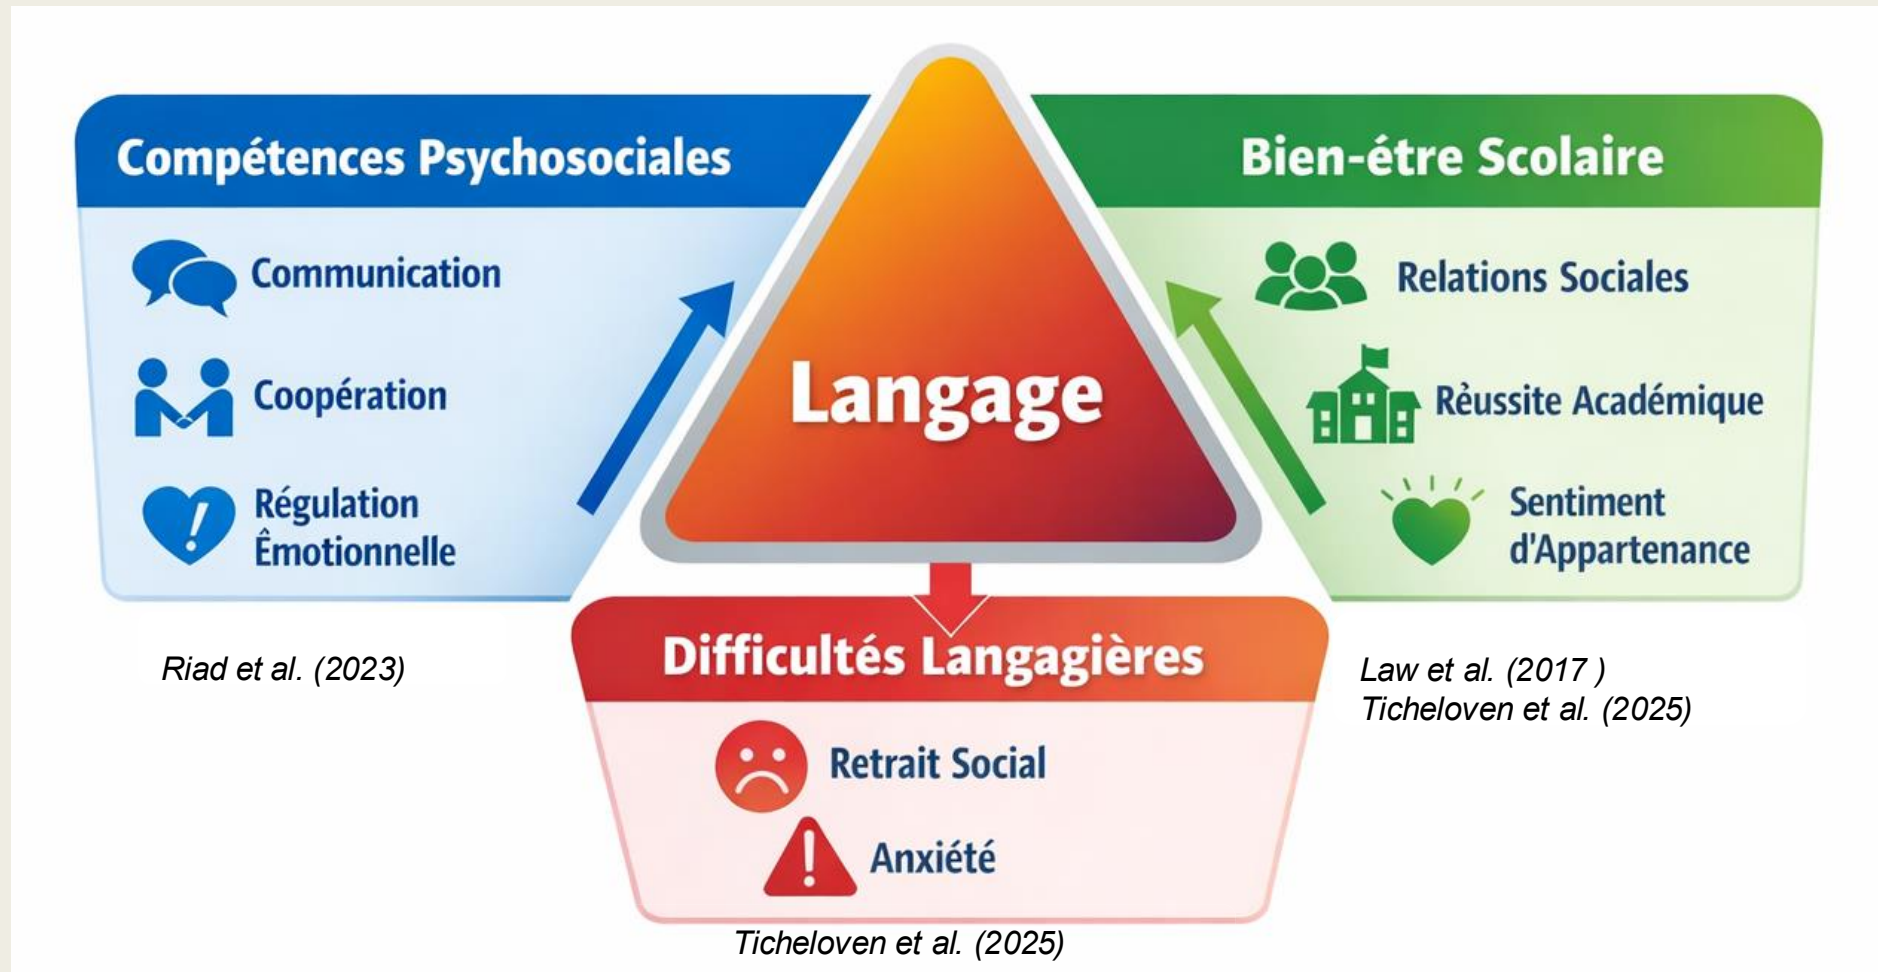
Compétences Psychosociales

Communication

Coopération

Régulation Émotionnelle

Langage

Bien-être Scolaire

Relations Sociales

Rèussite Académique

Sentiment d'Appartenance

Riad et al. (2023)

Difficultés Langagières

Retrait Social

Anxiété

Law et al. (2017 )
Ticheloven et al. (2025)

Ticheloven et al. (2025)